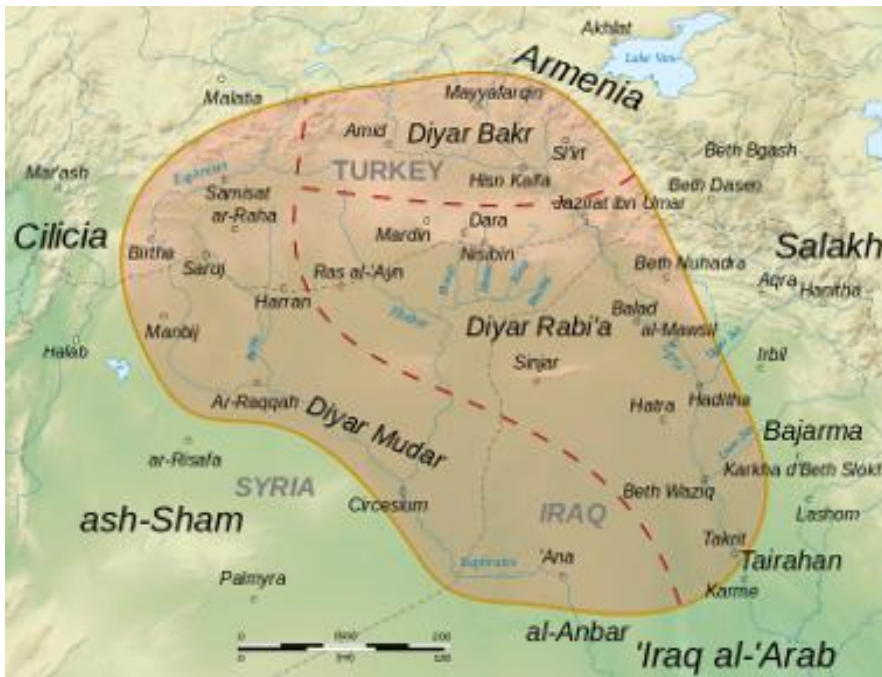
Akhlat
Lake Van
Armenia
Malatia
Mayyafariqin
Amid
Diyar Bakr
Si'irt
TURKEY
Beth Bgash
Mar'ash
Euphrates
Samsat
Hisn Kaifa
Beth Dasen
ar-Raha
Jazirat ibn Umar
Cilicia
Mardin
Dara
Salakh
Birtha
Nisibin
Saruj
Ras al-'Ayn
Beth Nuhadra
Aqra
Hanitha
Harran
Balad
Diyar Rabi'a
Manbij
Khabur
al-Mawsil
Halab
Irbil
Sinjar
Tigris
Ar-Raqqah
Hatra
Haditha
Diyar Mudar
Bajarma
ar-Risafa
Karkha d'Beth Slokh
SYRIA
Beth Waziq
Circesium
ash-Sham
IRAQ
Lashom
Takrit
Euphrates
'Ana
Tairahan
Palmyra
Karme
0
100
200
0
100
120
al-Anbar
'Iraq al-'Arab